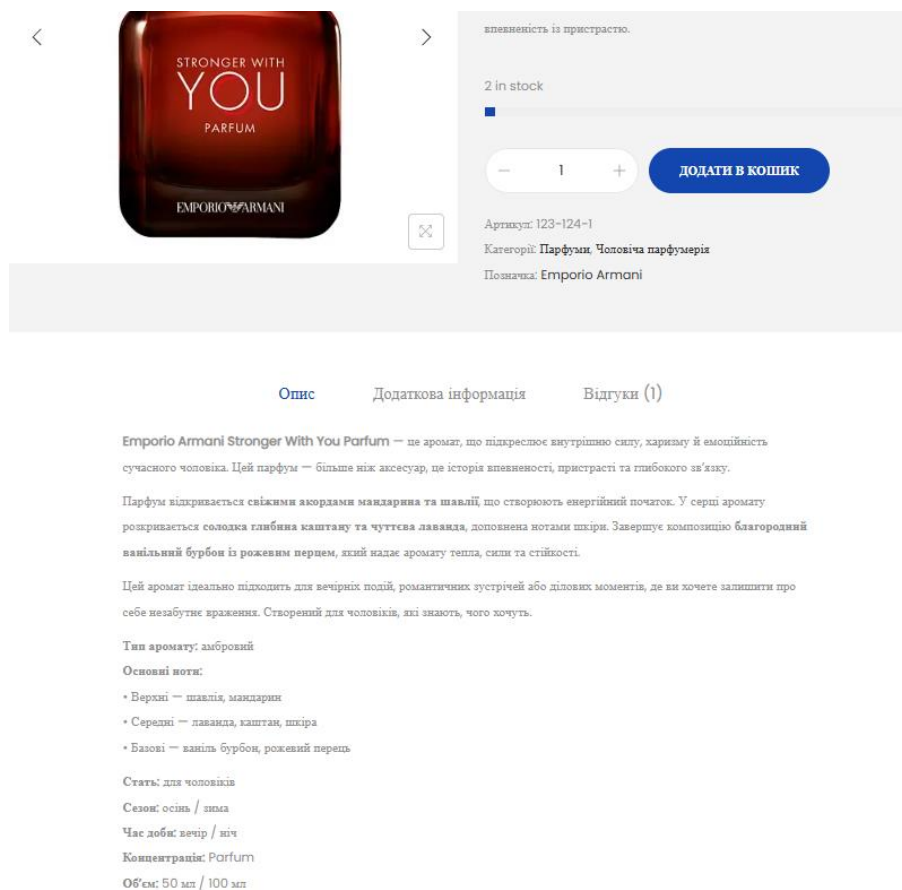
STRONGER WITH
YOU
PARFUM
EMPORIO ARMANI

впевненість із пристрастю.

2 in stock

1

ДОДАТИ В КОШИК

Артикул: 123-124-1
Категорії: Парфуми, Чоловіча парфумерія
Позначка: Emporio Armani

Опис Додаткова інформація Відгуки (1)

Emporio Armani Stronger With You Parfum — це аромат, що підкреслює внутрішню силу, харизму й емоційність сучасного чоловіка. Цей парфум — більше ніж аксесуар, це історія впевненості, пристрасті та глибокого зв'язку.

Парфум відкривається свіжими акордами мандарина та шавлії, що створюють енергійний початок. У серці аромату розкривається солодка глибина каштану та чуттєва лаванда, доповнена нотами шкіри. Завершує композицію благородний ванільний бурбон із рожевим перцем, який надає аромату тепла, сили та стійкості.

Цей аромат ідеально підходить для вечірніх подій, романтичних зустрічей або ділових моментів, де ви хочете залишити про себе незабутнє враження. Створений для чоловіків, які знають, чого хочуть.

Тип аромату: амбровий
Основні ноти:
• Верхні — шавлія, мандарин
• Середні — лаванда, каштан, шкіра
• Базові — ваніль бурбон, рожевий перець

Стать: для чоловіків
Сезон: осінь / зима
Час доби: вечір / ніч
Концентрація: Parfum
Об'єм: 50 мл / 100 мл